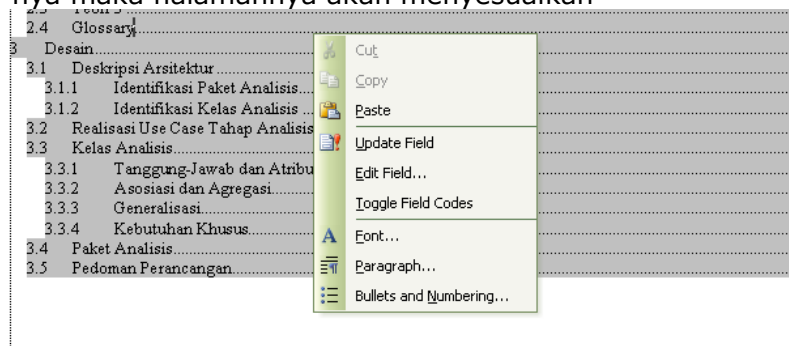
nya maka halamannya akan menyesuaikan

2.4 Glossary

3 Desain

3.1 Deskripsi Arsitektur

3.1.1 Identifikasi Paket Analisis

3.1.2 Identifikasi Kelas Analisis

3.2 Realisasi Use Case Tahap Analisis

3.3 Kelas Analisis

3.3.1 Tanggung-Jawab dan Atribu

3.3.2 Asosiasi dan Agregasi

3.3.3 Generalisasi

3.3.4 Kebutuhan Khusus

3.4 Paket Analisis

3.5 Pedoman Perancangan

Cut
Copy
Paste
Update Field
Edit Field...
Toggle Field Codes
Font...
Paragraph...
Bullets and Numbering...